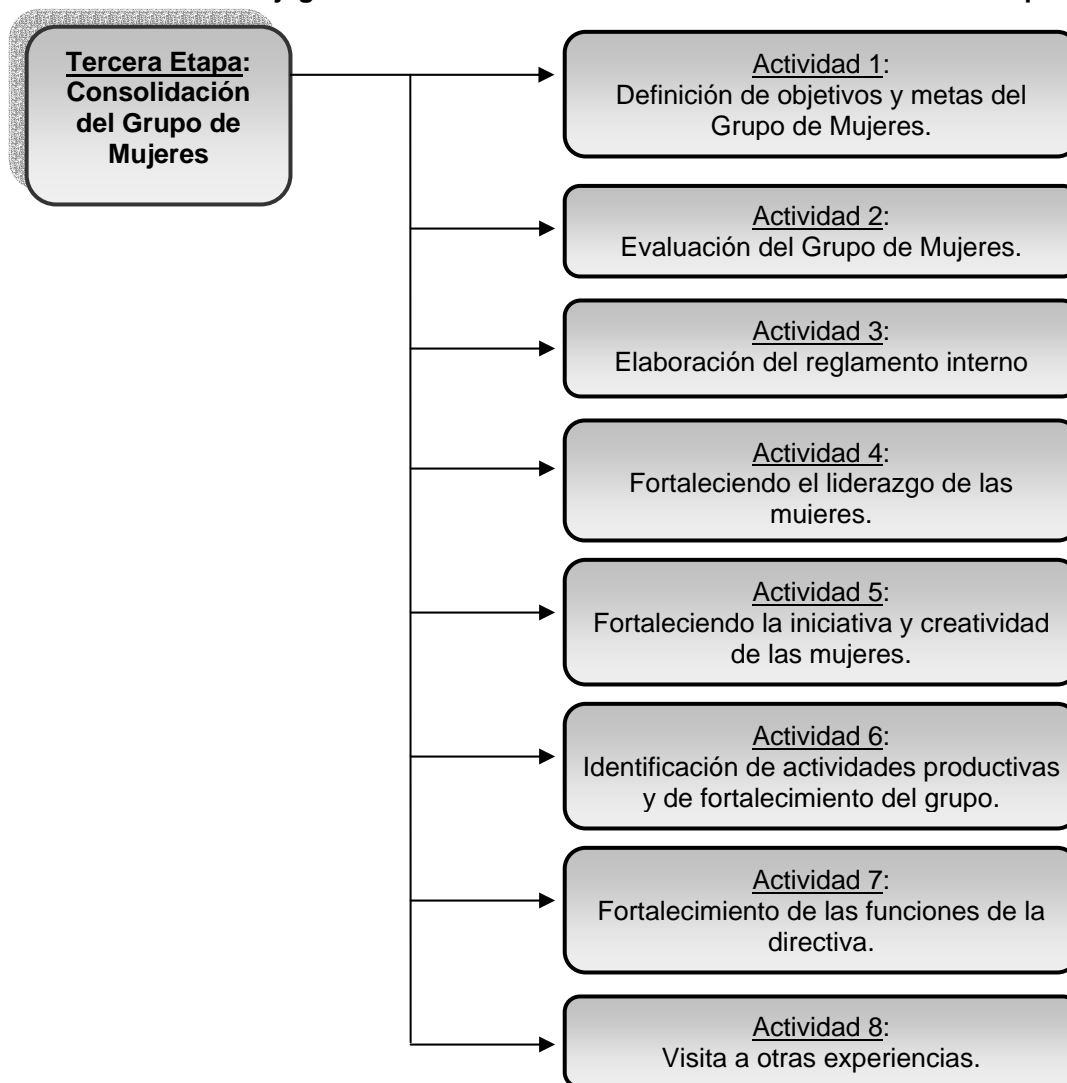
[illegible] y g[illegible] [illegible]p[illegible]

Tercera Etapa: Consolidación del Grupo de Mujeres

Actividad 1:
Definición de objetivos y metas del Grupo de Mujeres.

Actividad 2:
Evaluación del Grupo de Mujeres.

Actividad 3:
Elaboración del reglamento interno

Actividad 4:
Fortaleciendo el liderazgo de las mujeres.

Actividad 5:
Fortaleciendo la iniciativa y creatividad de las mujeres.

Actividad 6:
Identificación de actividades productivas y de fortalecimiento del grupo.

Actividad 7:
Fortalecimiento de las funciones de la directiva.

Actividad 8:
Visita a otras experiencias.